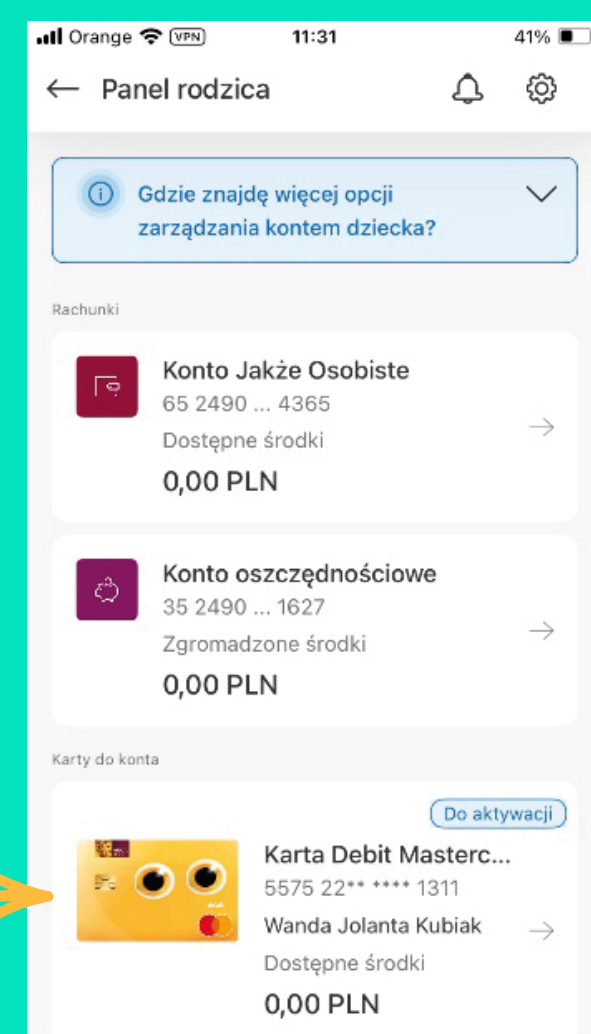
Orange VPN 11:31 41%

Panel rodzica

Gdzie znajdę więcej opcji zarządzania kontem dziecka?

Rachunki

Konto Jakże Osobiste
65 2490 ... 4365
Dostępne środki
0,00 PLN

Konto oszczędnościowe
35 2490 ... 1627
Zgromadzone środki
0,00 PLN

Karty do konta

Do aktywacji

Karta Debit Masterc...
5575 22** **** 1311
Wanda Jolanta Kubiak
Dostępne środki
0,00 PLN